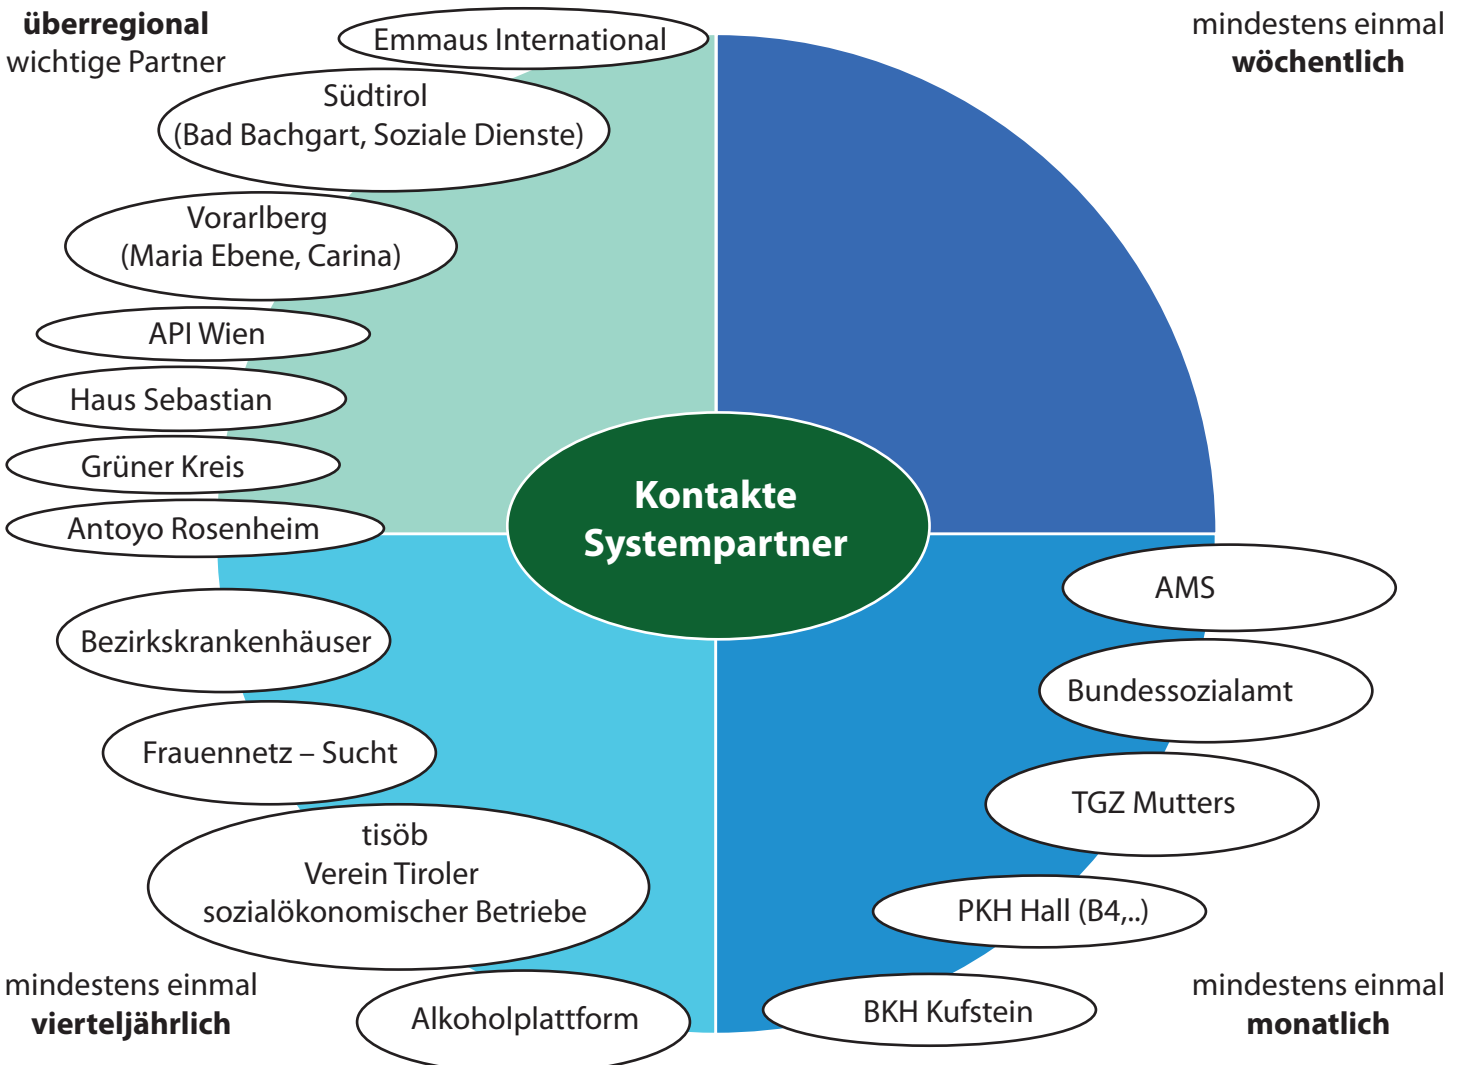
**überregional** wichtige Partner

Emmaus International

Südtirol (Bad Bachgart, Soziale Dienste)

Vorarlberg (Maria Ebene, Carina)

API Wien

Haus Sebastian

Grüner Kreis

Antoyo Rosenheim

mindestens einmal **wöchentlich**

**Kontakte Systempartner**

AMS

Bundessozialamt

TGZ Mutters

PKH Hall (B4,..)

BKH Kufstein

mindestens einmal **monatlich**

Bezirkskrankenhäuser

Frauennetz – Sucht

tisöb
Verein Tiroler sozialökonomischer Betriebe

Alkoholplattform

mindestens einmal **vierteljährlich**